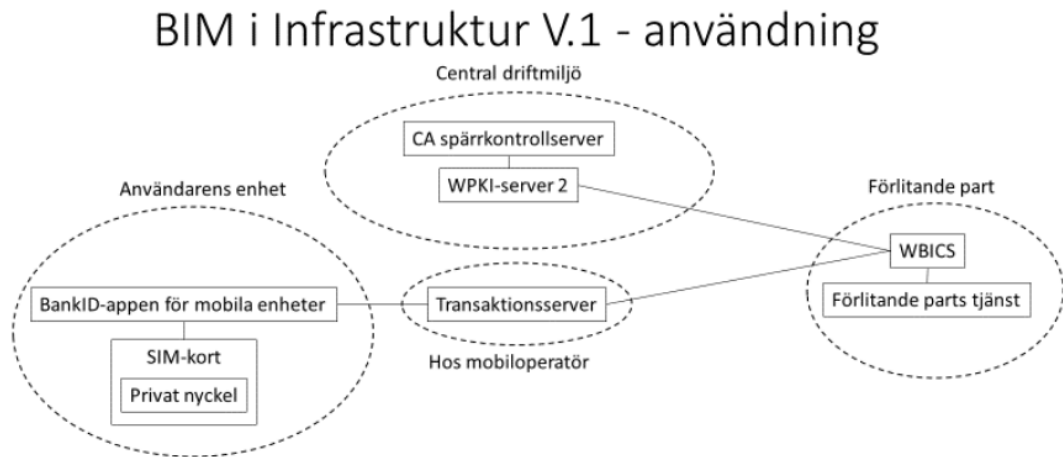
BIM i Infrastruktur V.1 - användning

Central driftmiljö

CA spärrkontrollserver

WPKI-server 2

Användarens enhet

Förlitande part

WBICS

BankID-appen för mobila enheter

Transaktionsserver

Förlitande parts tjänst

SIM-kort

Hos mobiloperatör

Privat nyckel